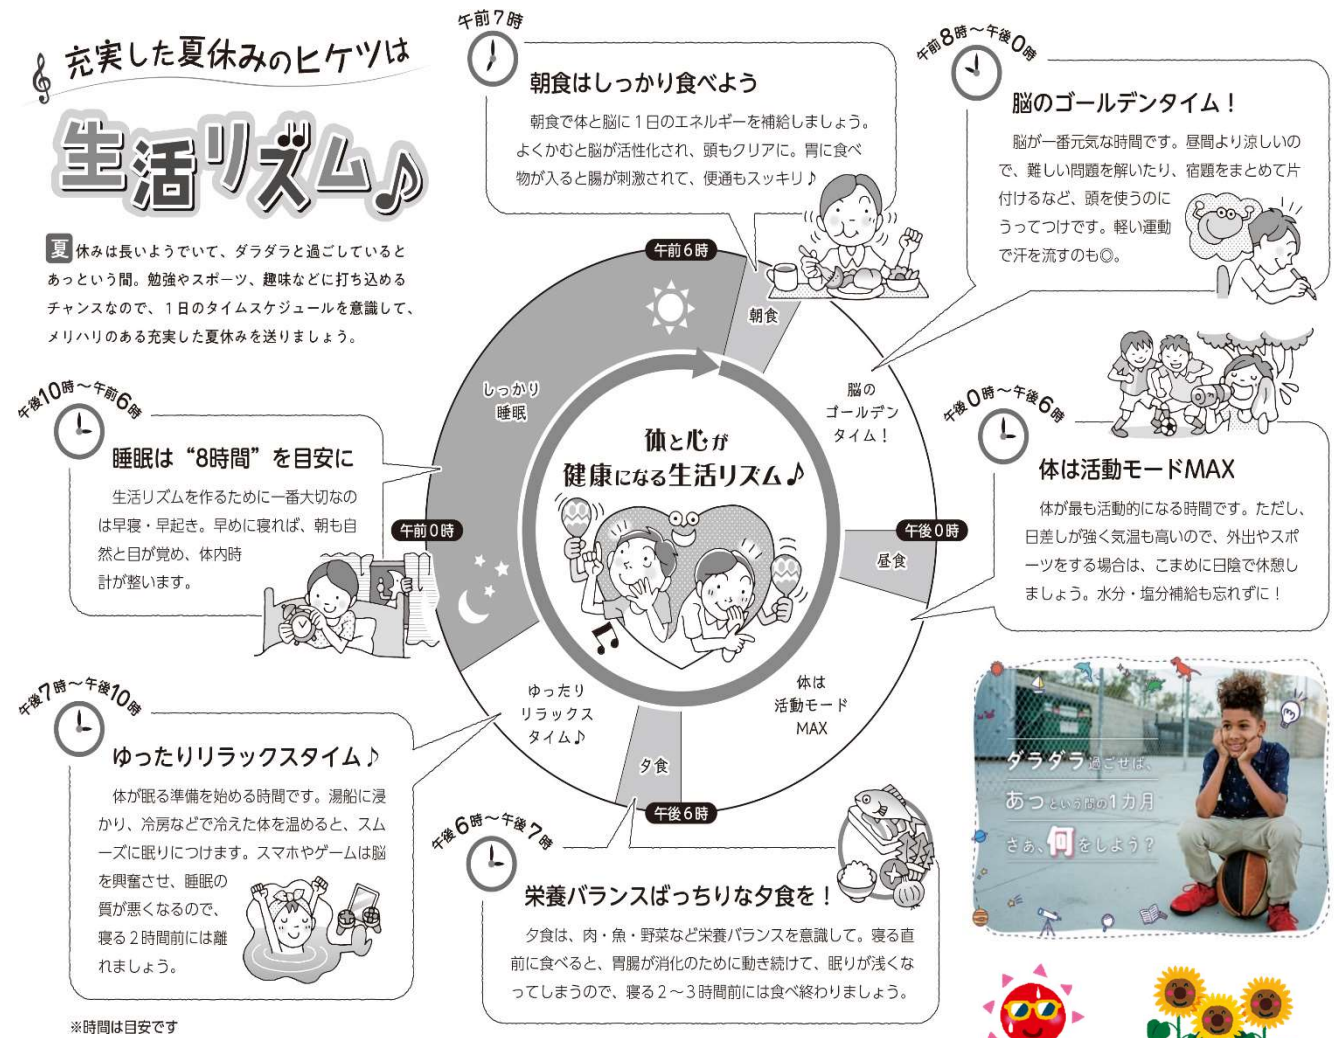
充実した夏休みのヒケツは

生活リズム♪

夏休みは長いようでいて、ダラダラと過ごしているとあっという間。勉強やスポーツ、趣味などに打ち込めるチャンスなので、1日のタイムスケジュールを意識して、メリハリのある充実した夏休みを送りましょう。

午前7時

朝食はしっかり食べよう

朝食で体と脳に1日のエネルギーを補給しましょう。よくかむと脳が活性化され、頭もクリアに。胃に食べ物が入ると腸が刺激されて、便通もスッキリ♪

午前8時～午後0時

脳のゴールデンタイム！

脳が一番元気な時間です。昼間より涼しいので、難しい問題を解いたり、宿題をまとめて片付けるなど、頭を使うのにうってつけです。軽い運動で汗を流すのも◎。

午後10時～午前6時

睡眠は“8時間”を目安に

生活リズムを作るために一番大切なのは早寝・早起き。早めに寝れば、朝も自然と目が覚め、体内時計が整います。

午後0時～午後6時

体は活動モードMAX

体が最も活動的になる時間です。ただし、日差しが強く気温も高いので、外出やスポーツをする場合は、こまめに日陰で休憩しましょう。水分・塩分補給も忘れずに！

午前6時
朝食
脳のゴールデンタイム！
しっかり睡眠
午前0時
午後0時
昼食
体は活動モードMAX
ゆったりリラックスタイム♪
夕食
午後6時

体と心が健康になる生活リズム♪

午後7時～午後10時

ゆったりリラックスタイム♪

体が眠る準備を始める時間です。湯船に浸かり、冷房などで冷えた体を温めると、スムーズに眠りにつけます。スマホやゲームは脳を興奮させ、睡眠の質が悪くなるので、寝る2時間前には離れましょう。

午後6時～午後7時

栄養バランスばっちりな夕食を！

夕食は、肉・魚・野菜など栄養バランスを意識して。寝る直前に食べると、胃腸が消化のために動き続けて、眠りが浅くなってしまうので、寝る2～3時間前には食べ終わりましょう。

ダラダラ過ごせば、
あっという間の1カ月
さぁ、何をしよう？

※時間は目安です